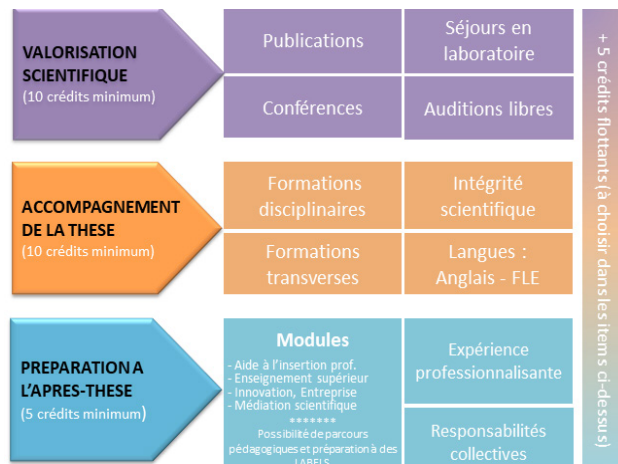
VALORISATION SCIENTIFIQUE
(10 crédits minimum)

Publications

Séjours en laboratoire

Conférences

Auditions libres

ACCOMPAGNEMENT DE LA THESE
(10 crédits minimum)

Formations disciplinaires

Intégrité scientifique

Formations transverses

Langues : Anglais - FLE

PREPARATION A L'APRES-THESE
(5 crédits minimum)

Modules
- Aide à l'insertion prof.
- Enseignement supérieur
- Innovation, Entreprise
- Médiation scientifique
*******
Possibilité de parcours pédagogiques et préparation à des LABELS

Expérience professionnalisante

Responsabilités collectives

+ 5 crédits flottants (à choisir dans les items ci-dessus)